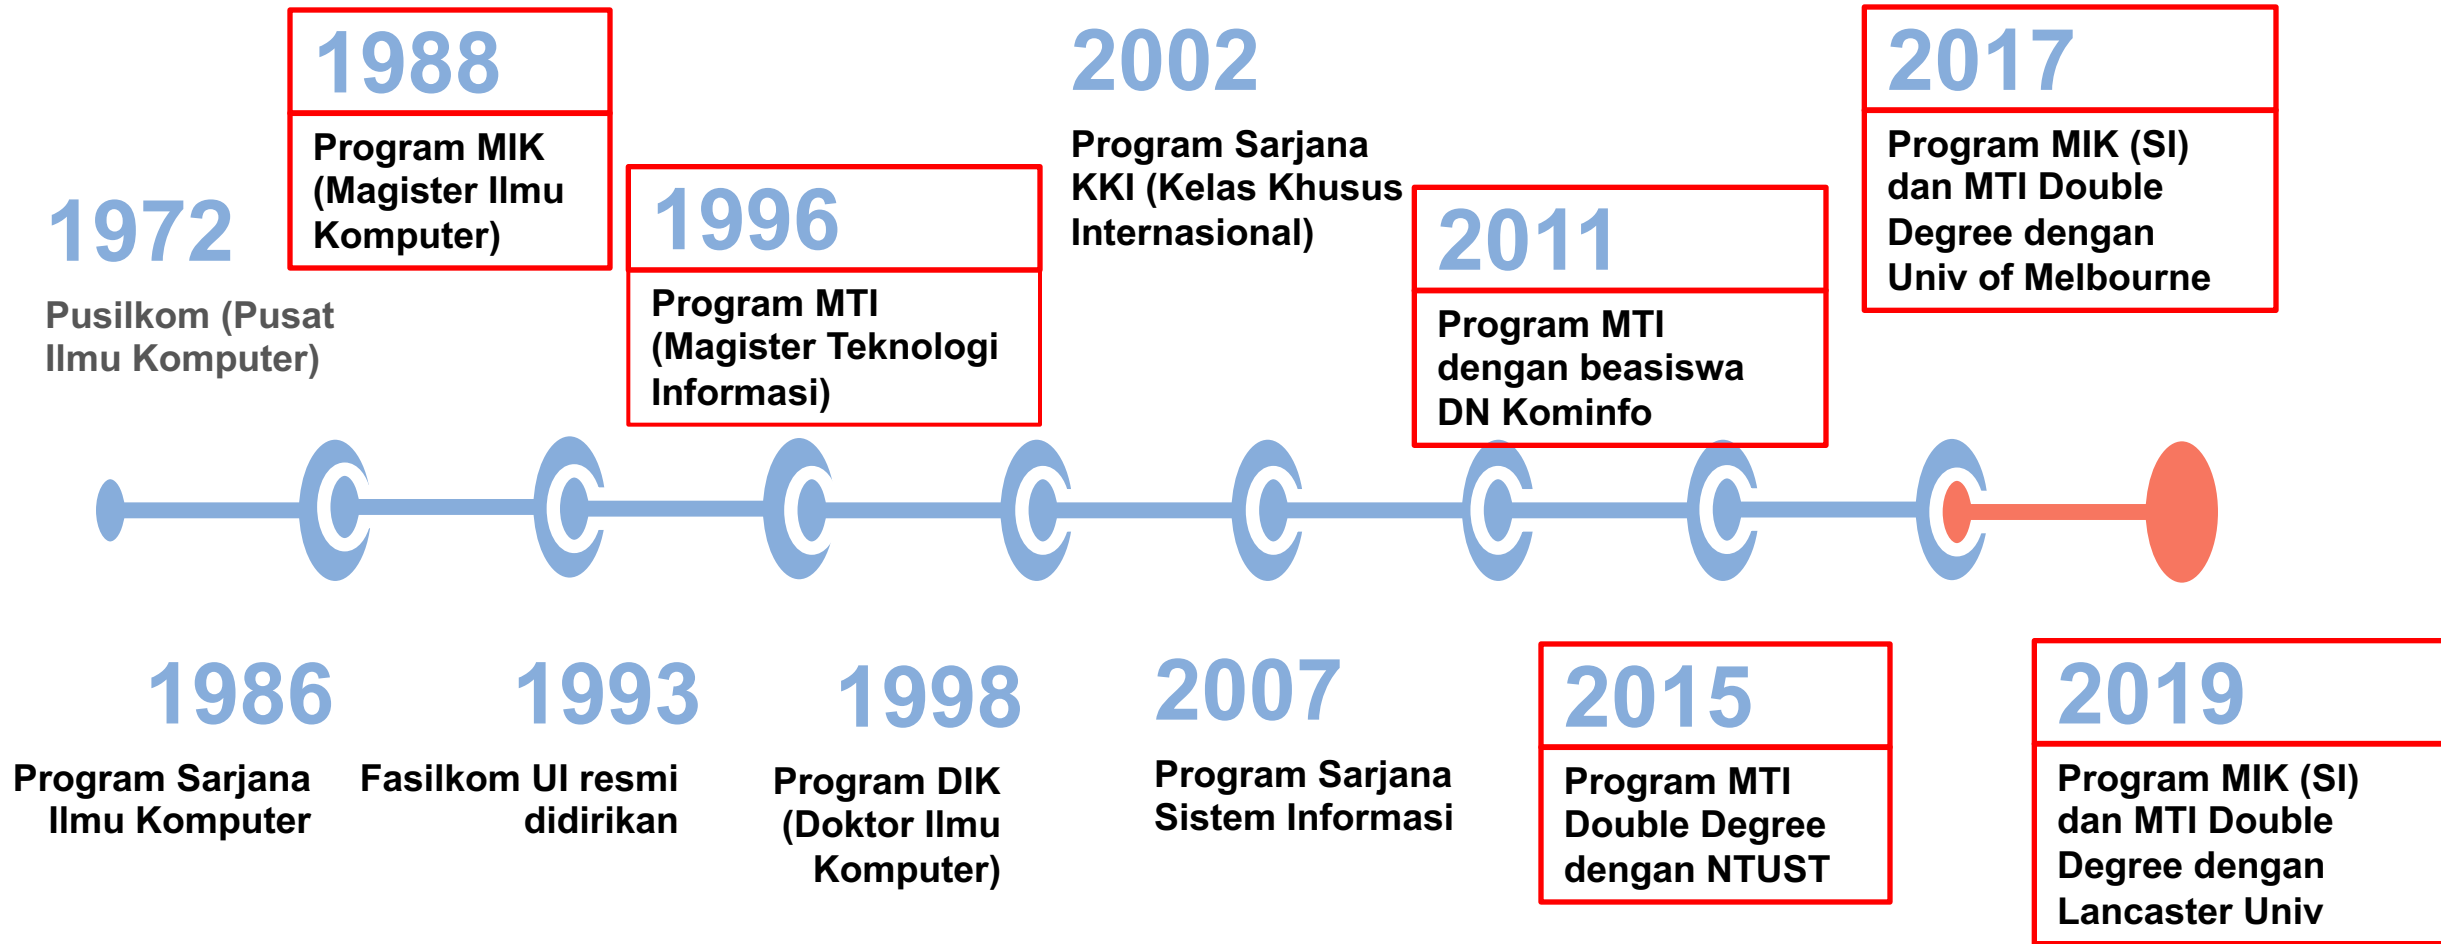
1972

Pusilkom (Pusat Ilmu Komputer)

1988

Program MIK (Magister Ilmu Komputer)

1996

Program MTI (Magister Teknologi Informasi)

2002

Program Sarjana KKI (Kelas Khusus Internasional)

2011

Program MTI dengan beasiswa DN Kominfo

2017

Program MIK (SI) dan MTI Double Degree dengan Univ of Melbourne

1986

Program Sarjana Ilmu Komputer

1993

Fasilkom UI resmi didirikan

1998

Program DIK (Doktor Ilmu Komputer)

2007

Program Sarjana Sistem Informasi

2015

Program MTI Double Degree dengan NTUST

2019

Program MIK (SI) dan MTI Double Degree dengan Lancaster Univ